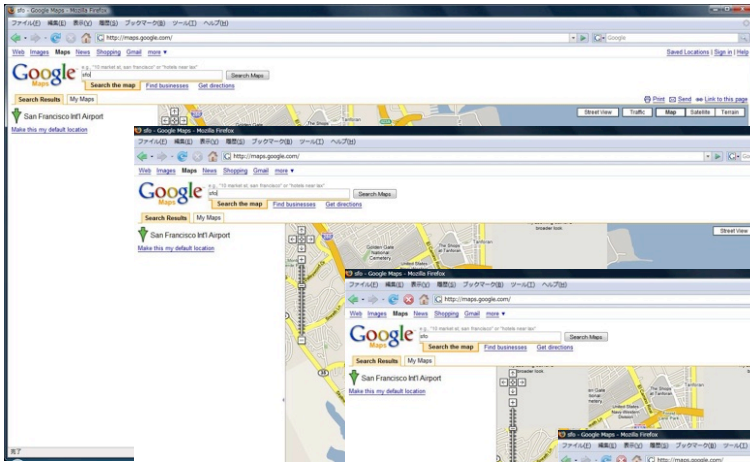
sfo - Google Maps - Mozilla Firefox
ファイル(F) 編集(E) 表示(V) 履歴(S) ブックマーク(B) ツール(T) ヘルプ(H)
http://maps.google.com/
Google
Web Images Maps News Shopping Gmail more ▾
Saved Locations | Sign in | Help
Google Maps
e.g., "10 market st, san francisco" or "hotels near lax"
sfo
Search Maps
Search the map Find businesses Get directions
Search Results My Maps
Print Send Link to this page
San Francisco Int'l Airport
Make this my default location
Street View Traffic Map Satellite Terrain

sfo - Google Maps - Mozilla Firefox
ファイル(F) 編集(E) 表示(V) 履歴(S) ブックマーク(B) ツール(T) ヘルプ(H)
http://maps.google.com/
Web Images Maps News Shopping Gmail more ▾
Google Maps
e.g., "10 market st, san francisco" or "hotels near lax"
sfo
Search Maps
Search the map Find businesses Get directions
Search Results My Maps
San Francisco Int'l Airport
Make this my default location
Street View
Golden Gate National Cemetery
The Shops at Tanforan
Tanforan
Broadier look

sfo - Google Maps - Mozilla Firefox
ファイル(F) 編集(E) 表示(V) 履歴(S) ブックマーク(B) ツール(T) ヘルプ(H)
http://maps.google.com/
Web Images Maps News Shopping Gmail more ▾
Google Maps
e.g., "10 market st, san francisco" or "hotels near lax"
sfo
Search Maps
Search the map Find businesses Get directions
Search Results My Maps
San Francisco Int'l Airport
Make this my default location
Broadier look
The Shops at Tanforan
United States Postal Service

sfo - Google Maps - Mozilla Firefox
ファイル(F) 編集(E) 表示(V) 履歴(S) ブックマーク(B) ツール(T) ヘルプ(H)
http://maps.google.com/

完了